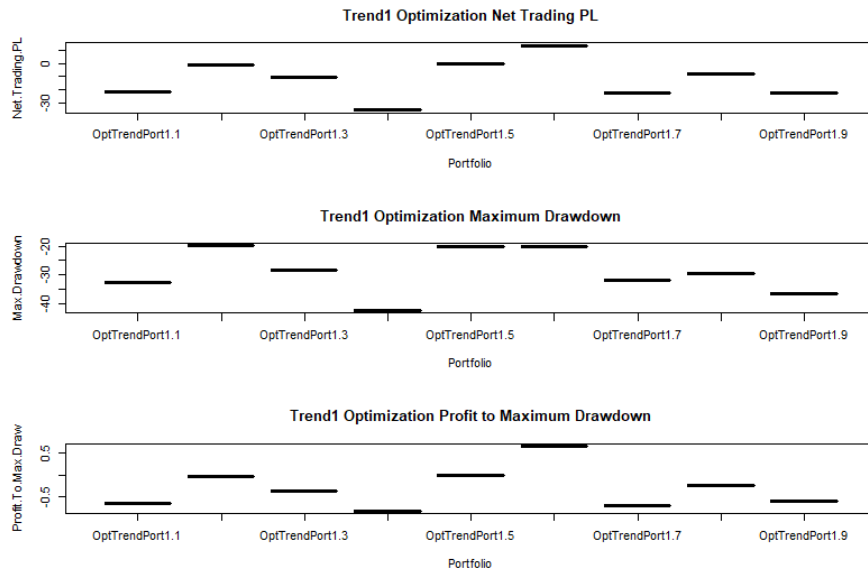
Trend1 Optimization Net Trading PL

Net.Trading.PL

0
-30

OptTrendPort1.1 OptTrendPort1.3 OptTrendPort1.5 OptTrendPort1.7 OptTrendPort1.9

Portfolio

Trend1 Optimization Maximum Drawdown

Max.Drawdown

-20
-30
-40

OptTrendPort1.1 OptTrendPort1.3 OptTrendPort1.5 OptTrendPort1.7 OptTrendPort1.9

Portfolio

Trend1 Optimization Profit to Maximum Drawdown

Profit.To.Max.Draw

0.5
-0.5

OptTrendPort1.1 OptTrendPort1.3 OptTrendPort1.5 OptTrendPort1.7 OptTrendPort1.9

Portfolio